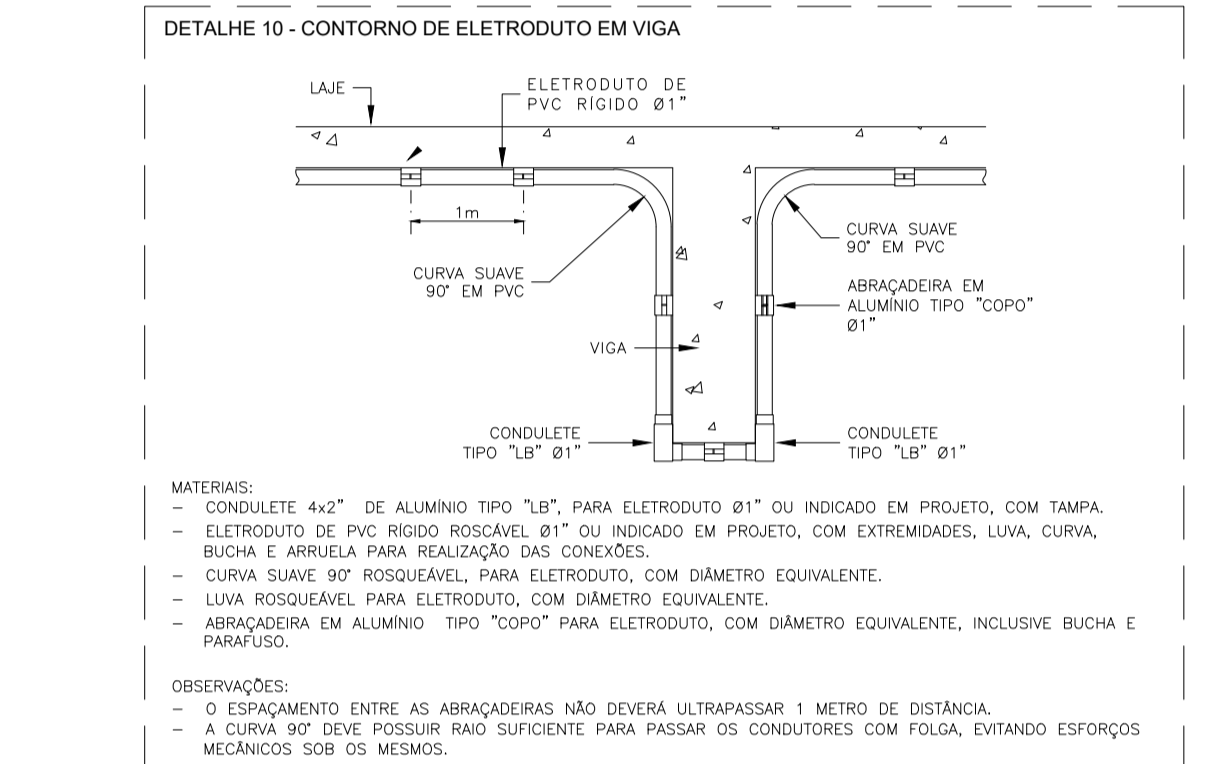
DETALHE 10 - CONTORNO DE ELETRODUTO EM VIGA

LAJE

ELETRODUTO DE PVC RÍGIDO Ø1"

1m

CURVA SUAVE 90° EM PVC

CURVA SUAVE 90° EM PVC

ABRAÇADEIRA EM ALUMÍNIO TIPO "COPO" Ø1"

VIGA

CONDULETE TIPO "LB" Ø1"

CONDULETE TIPO "LB" Ø1"

MATERIAIS:
– CONDULETE 4x2" DE ALUMÍNIO TIPO "LB", PARA ELETRODUTO Ø1" OU INDICADO EM PROJETO, COM TAMPA.
– ELETRODUTO DE PVC RÍGIDO ROSCÁVEL Ø1" OU INDICADO EM PROJETO, COM EXTREMIDADES, LUVA, CURVA, BUCHA E ARRUELA PARA REALIZAÇÃO DAS CONEXÕES.
– CURVA SUAVE 90° ROSQUEÁVEL, PARA ELETRODUTO, COM DIÂMETRO EQUIVALENTE.
– LUVA ROSQUEÁVEL PARA ELETRODUTO, COM DIÂMETRO EQUIVALENTE.
– ABRAÇADEIRA EM ALUMÍNIO TIPO "COPO" PARA ELETRODUTO, COM DIÂMETRO EQUIVALENTE, INCLUSIVE BUCHA E PARAFUSO.

OBSERVAÇÕES:
– O ESPAÇAMENTO ENTRE AS ABRAÇADEIRAS NÃO DEVERÁ ULTRAPASSAR 1 METRO DE DISTÂNCIA.
– A CURVA 90° DEVE POSSUIR RAIO SUFICIENTE PARA PASSAR OS CONDUTORES COM FOLGA, EVITANDO ESFORÇOS MECÂNICOS SOB OS MESMOS.